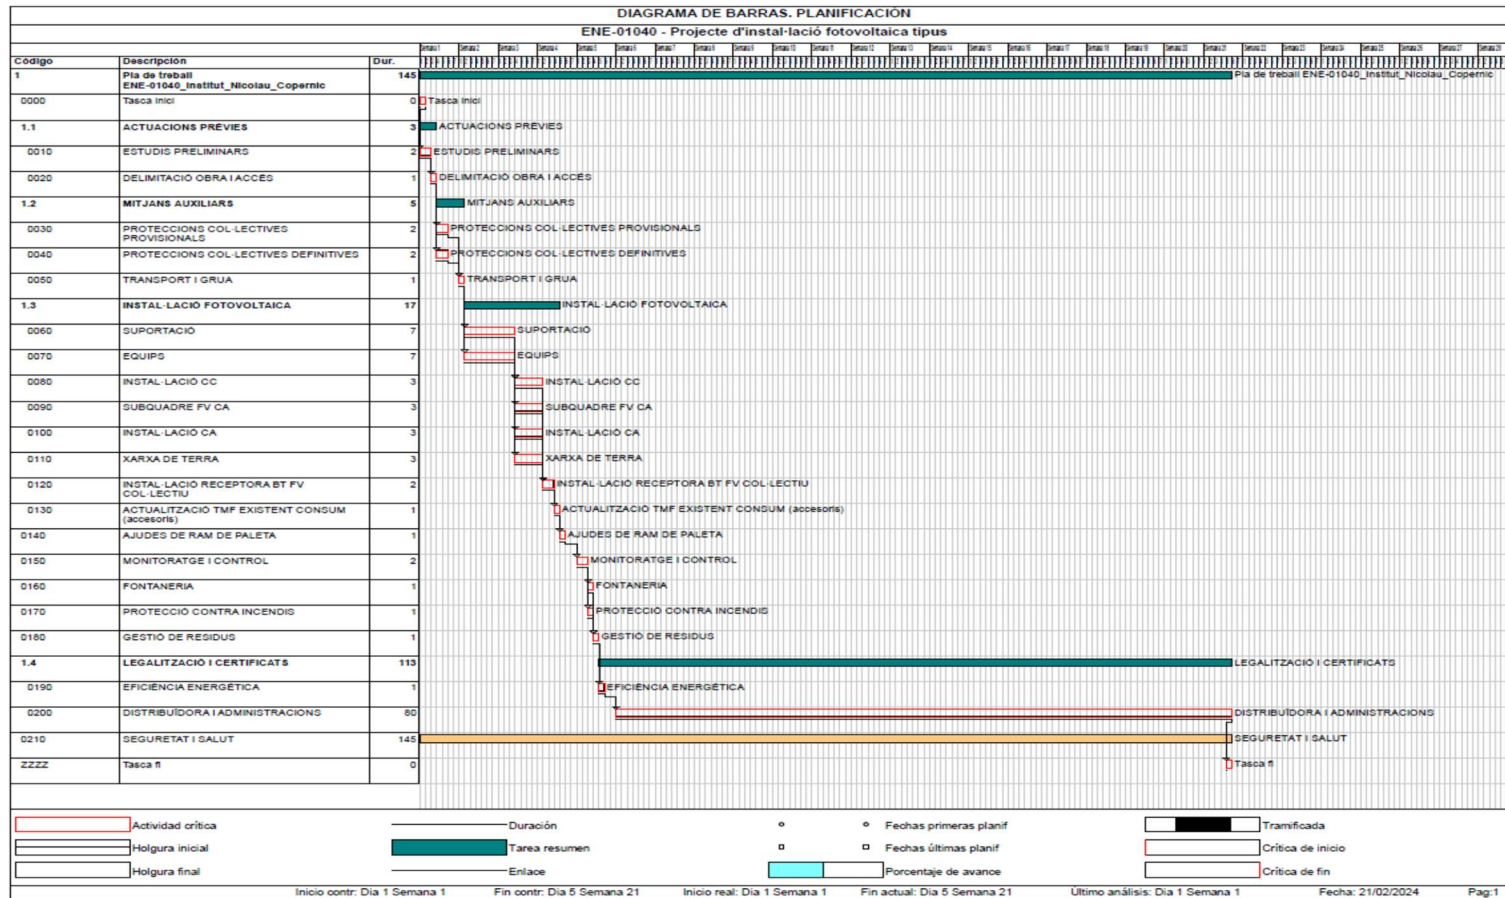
DIAGRAMA DE BARRAS. PLANIFICACIÓN

ENE-01040 - Projecte d'instal·lació fotovoltaica tipus

Semana 1 Semana 2 Semana 3 Semana 4 Semana 5 Semana 6 Semana 7 Semana 8 Semana 9 Semana 10 Semana 11 Semana 12 Semana 13 Semana 14 Semana 15 Semana 16 Semana 17 Semana 18 Semana 19 Semana 20 Semana 21 Semana 22 Semana 23 Semana 24 Semana 25 Semana 26 Semana 27 Semana 28

| Código | Descripción | Dur. |
|---|---|---|
| 1 | Pla de treball ENE-01040_Institut_Nicolau_Copernic | 145 |
| 0000 | Tasca inici | 0 |
| 1.1 | ACTUACIONS PRÈVIES | 3 |
| 0010 | ESTUDIS PRELIMINARS | 2 |
| 0020 | DELIMITACIÓ OBRA I ACCÉS | 1 |
| 1.2 | MITJANS AUXILIARS | 5 |
| 0030 | PROTECCIONS COL·LECTIVES PROVISIONALS | 2 |
| 0040 | PROTECCIONS COL·LECTIVES DEFINITIVES | 2 |
| 0050 | TRANSPORT I GRUA | 1 |
| 1.3 | INSTAL·LACIÓ FOTOVOLTAICA | 17 |
| 0060 | SUPORTACIÓ | 7 |
| 0070 | EQUIPS | 7 |
| 0080 | INSTAL·LACIÓ CC | 3 |
| 0090 | SUBQUADRE FV CA | 3 |
| 0100 | INSTAL·LACIÓ CA | 3 |
| 0110 | XARXA DE TERRA | 3 |
| 0120 | INSTAL·LACIÓ RECEPTORA BT FV COL·LECTIU | 2 |
| 0130 | ACTUALITZACIÓ TMF EXISTENT CONSUM (accesoris) | 1 |
| 0140 | AJUDES DE RAM DE PALETA | 1 |
| 0150 | MONITORATGE I CONTROL | 2 |
| 0160 | FONTANERIA | 1 |
| 0170 | PROTECCIÓ CONTRA INCENDIS | 1 |
| 0180 | GESTIÓ DE RESIDUS | 1 |
| 1.4 | LEGALITZACIÓ I CERTIFICATS | 113 |
| 0190 | EFICIÈNCIA ENERGÈTICA | 1 |
| 0200 | DISTRIBUÏDORA I ADMINISTRACIONS | 80 |
| 0210 | SEGURETAT I SALUT | 145 |
| ZZZZ | Tasca fi | 0 |

Pla de treball ENE-01040_Institut_Nicolau_Copernic
Tasca inici
ACTUACIONS PRÈVIES
ESTUDIS PRELIMINARS
DELIMITACIÓ OBRA I ACCÉS
MITJANS AUXILIARS
PROTECCIONS COL·LECTIVES PROVISIONALS
PROTECCIONS COL·LECTIVES DEFINITIVES
TRANSPORT I GRUA
INSTAL·LACIÓ FOTOVOLTAICA
SUPORTACIÓ
EQUIPS
INSTAL·LACIÓ CC
SUBQUADRE FV CA
INSTAL·LACIÓ CA
XARXA DE TERRA
INSTAL·LACIÓ RECEPTORA BT FV COL·LECTIU
ACTUALITZACIÓ TMF EXISTENT CONSUM (accesoris)
AJUDES DE RAM DE PALETA
MONITORATGE I CONTROL
FONTANERIA
PROTECCIÓ CONTRA INCENDIS
GESTIÓ DE RESIDUS
LEGALITZACIÓ I CERTIFICATS
EFICIÈNCIA ENERGÈTICA
DISTRIBUÏDORA I ADMINISTRACIONS
SEGURETAT I SALUT
Tasca fi

Actividad crítica
Holgura inicial
Holgura final
Duración
Tarea resumen
Enlace
Fechas primeras planif
Fechas últimas planif
Porcentaje de avance
Tramificada
Crítica de inicio
Crítica de fin

Inicio contr: Día 1 Semana 1 Fin contr: Día 5 Semana 21 Inicio real: Día 1 Semana 1 Fin actual: Día 5 Semana 21 Último análisis: Día 1 Semana 1 Fecha: 21/02/2024 Pag:1